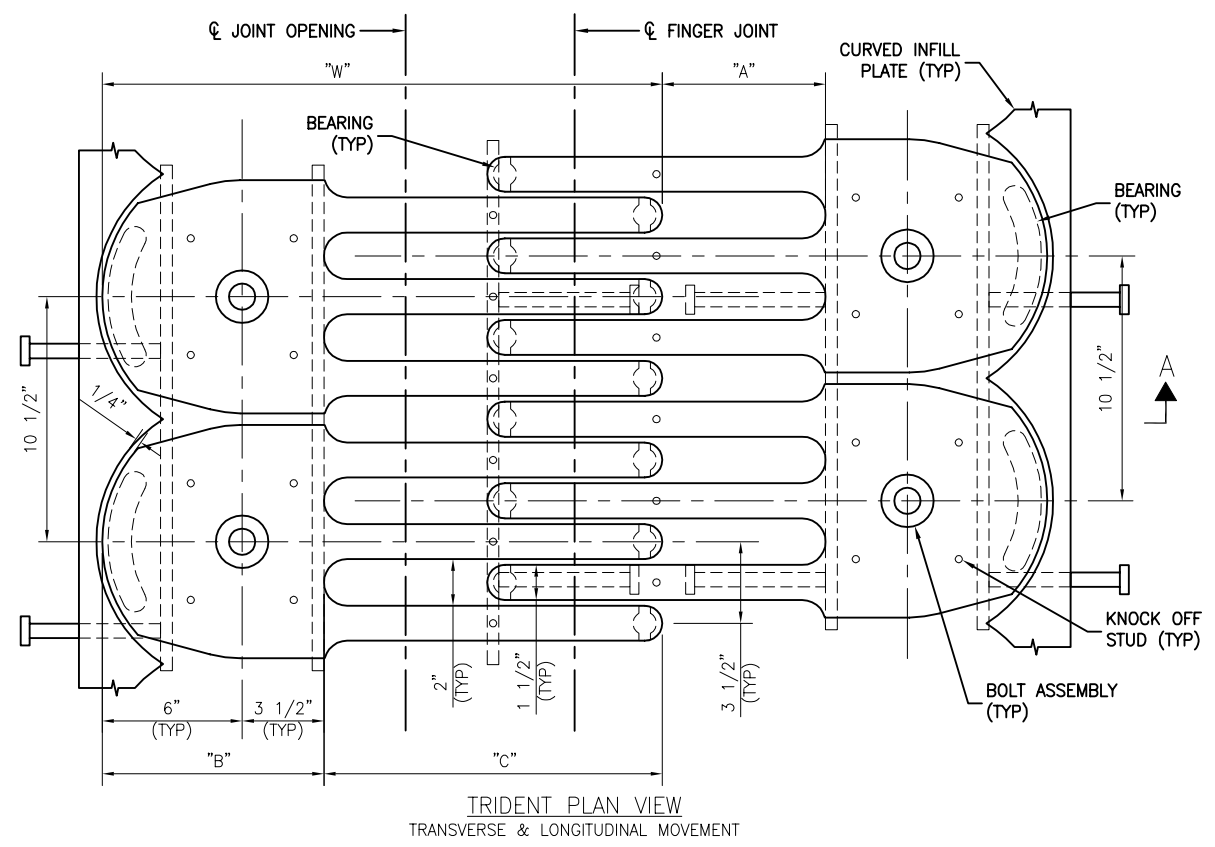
℄ JOINT OPENING
℄ FINGER JOINT
CURVED INFILL PLATE (TYP)
"W"
"A"
BEARING (TYP)
BEARING (TYP)
1/4"
10 1/2"
10 1/2"
A
KNOCK OFF STUD (TYP)
BOLT ASSEMBLY (TYP)
2" (TYP)
1 1/2" (TYP)
3 1/2" (TYP)
6" (TYP)
3 1/2" (TYP)
"B"
"C"
TRIDENT PLAN VIEW
TRANSVERSE & LONGITUDINAL MOVEMENT